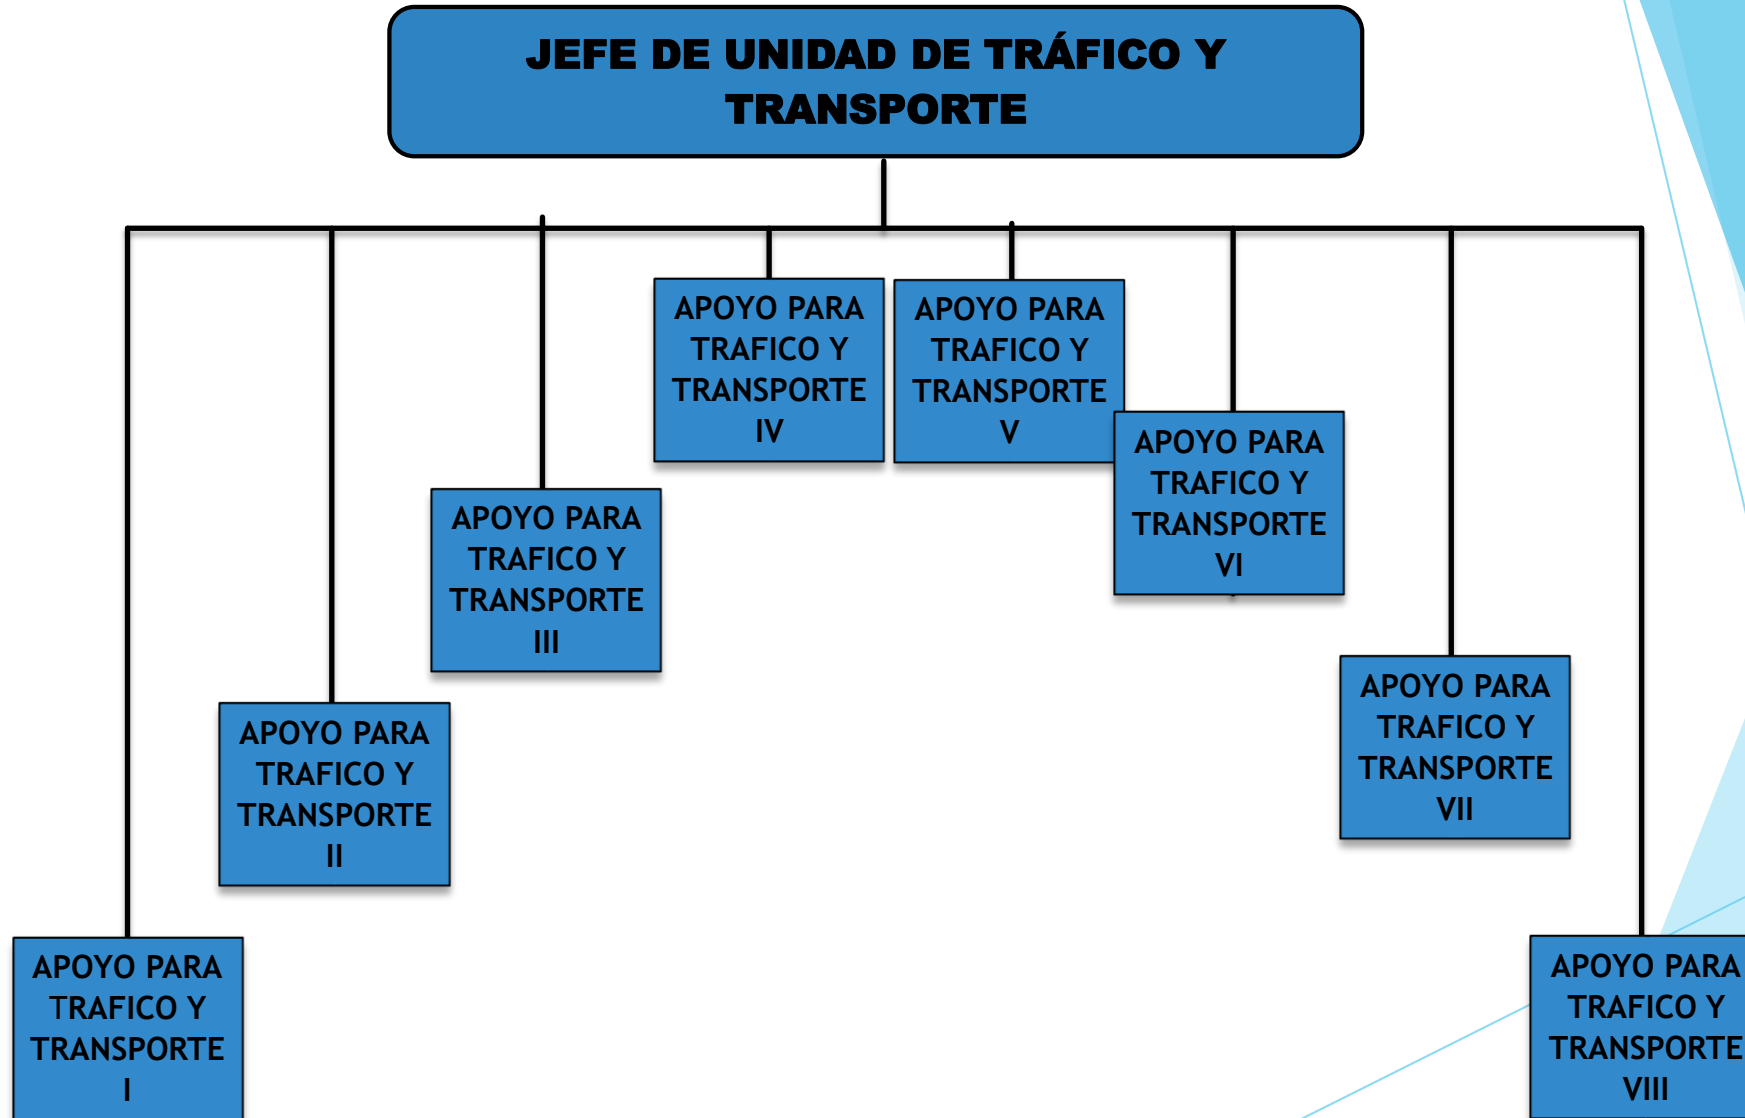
JEFE DE UNIDAD DE TRÁFICO Y TRANSPORTE

APOYO PARA TRAFICO Y TRANSPORTE I

APOYO PARA TRAFICO Y TRANSPORTE II

APOYO PARA TRAFICO Y TRANSPORTE III

APOYO PARA TRAFICO Y TRANSPORTE IV

APOYO PARA TRAFICO Y TRANSPORTE V

APOYO PARA TRAFICO Y TRANSPORTE VI

APOYO PARA TRAFICO Y TRANSPORTE VII

APOYO PARA TRAFICO Y TRANSPORTE VIII